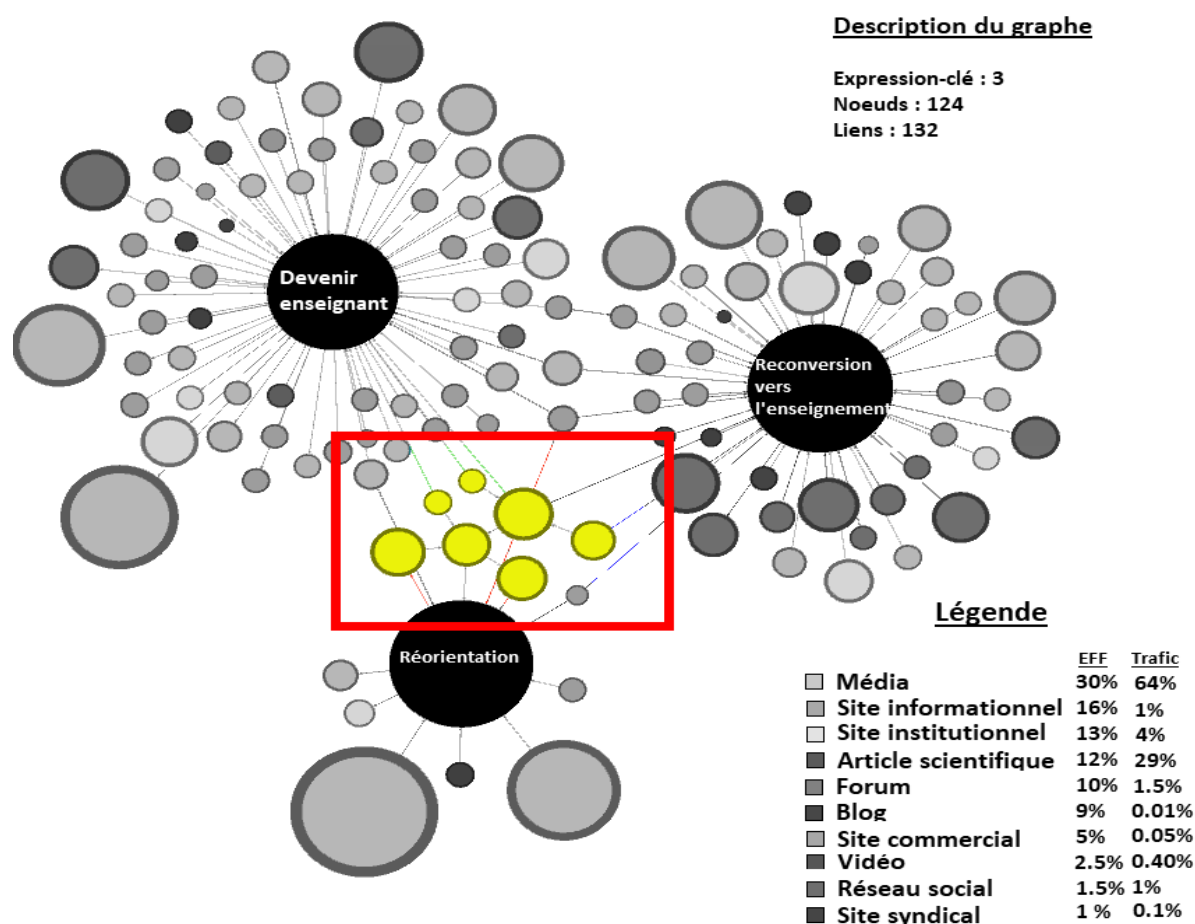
Description du graphe

Expression-clé : 3
Noeuds : 124
Liens : 132

Devenir enseignant

Reconversion vers l'enseignement

Réorientation

Légende

| | EFF | Trafic |
|---|---|---|
| Média | 30% | 64% |
| Site informationnel | 16% | 1% |
| Site institutionnel | 13% | 4% |
| Article scientifique | 12% | 29% |
| Forum | 10% | 1.5% |
| Blog | 9% | 0.01% |
| Site commercial | 5% | 0.05% |
| Vidéo | 2.5% | 0.40% |
| Réseau social | 1.5% | 1% |
| Site syndical | 1 % | 0.1% |